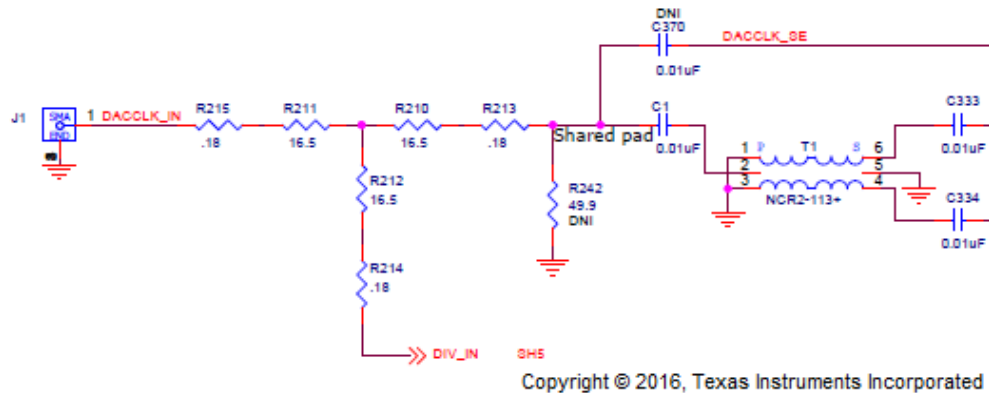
DNI
C370
DACCLK_SE
0.01uF
J1
SMA
END
1 DACCLK_IN
R215
.18
R211
16.5
R210
16.5
R213
.18
Shared pad
C1
0.01uF
C333
0.01uF
1 P
T1
S 6
2
5
3
4
NCR2-113+
C334
0.01uF
R212
16.5
R242
49.9
DNI
R214
.18
DIV_IN
SH5
Copyright © 2016, Texas Instruments Incorporated